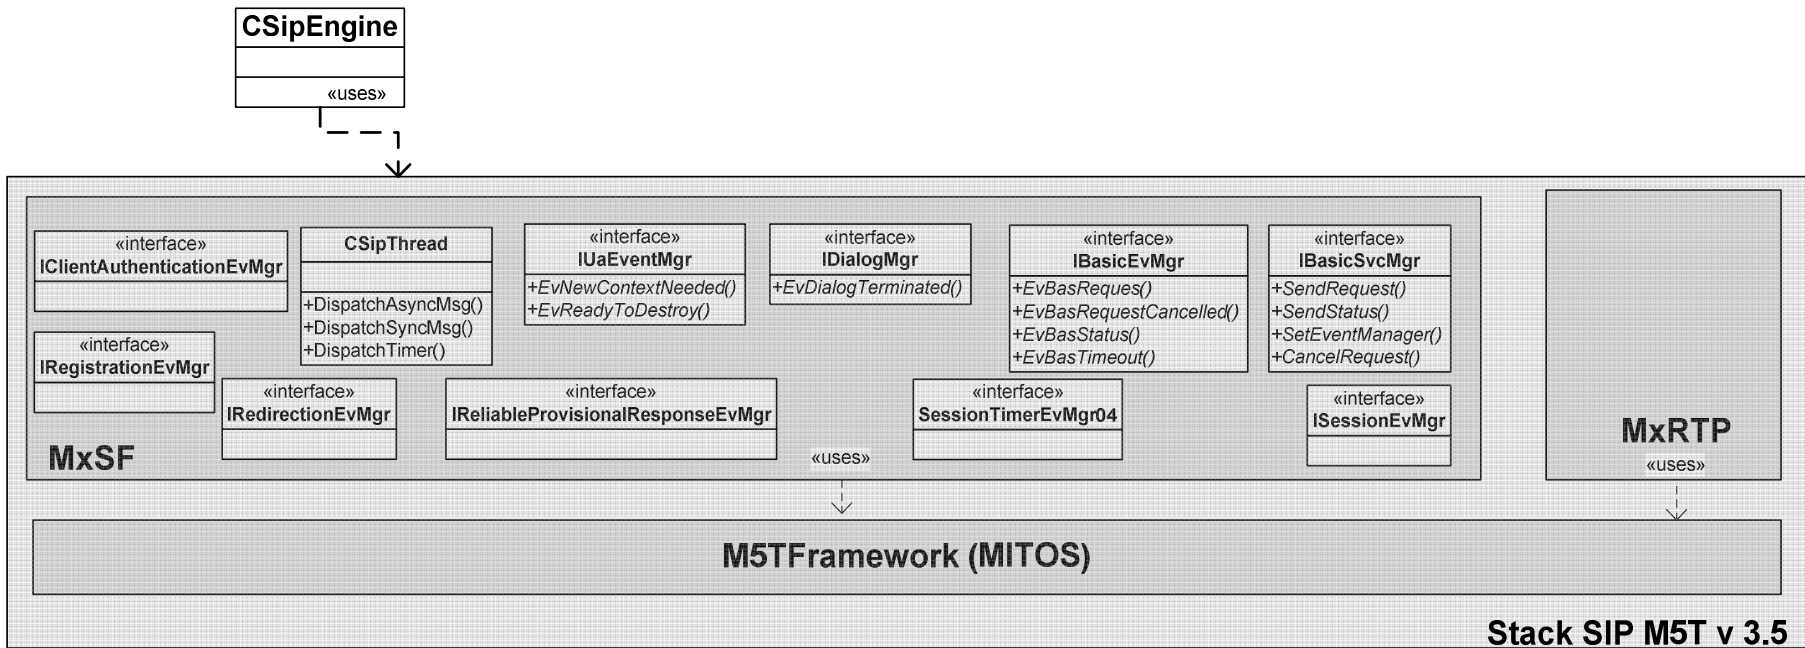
CSipEngine
«uses»

«interface»
IClientAuthenticationEvMgr

CSipThread
+DispatchAsyncMsg()
+DispatchSyncMsg()
+DispatchTimer()

«interface»
IUaEventMgr
+EvNewContextNeeded()
+EvReadyToDestroy()

«interface»
IDialogMgr
+EvDialogTerminated()

«interface»
IBasicEvMgr
+EvBasReques()
+EvBasRequestCancelled()
+EvBasStatus()
+EvBasTimeout()

«interface»
IBasicSvcMgr
+SendRequest()
+SendStatus()
+SetEventManager()
+CancelRequest()

«interface»
IRegistrationEvMgr

«interface»
IRedirectionEvMgr

«interface»
IReliableProvisionalResponseEvMgr

«interface»
SessionTimerEvMgr04

«interface»
ISessionEvMgr

MxSF
«uses»

MxRTP
«uses»

M5TFramework (MITOS)

Stack SIP M5T v 3.5